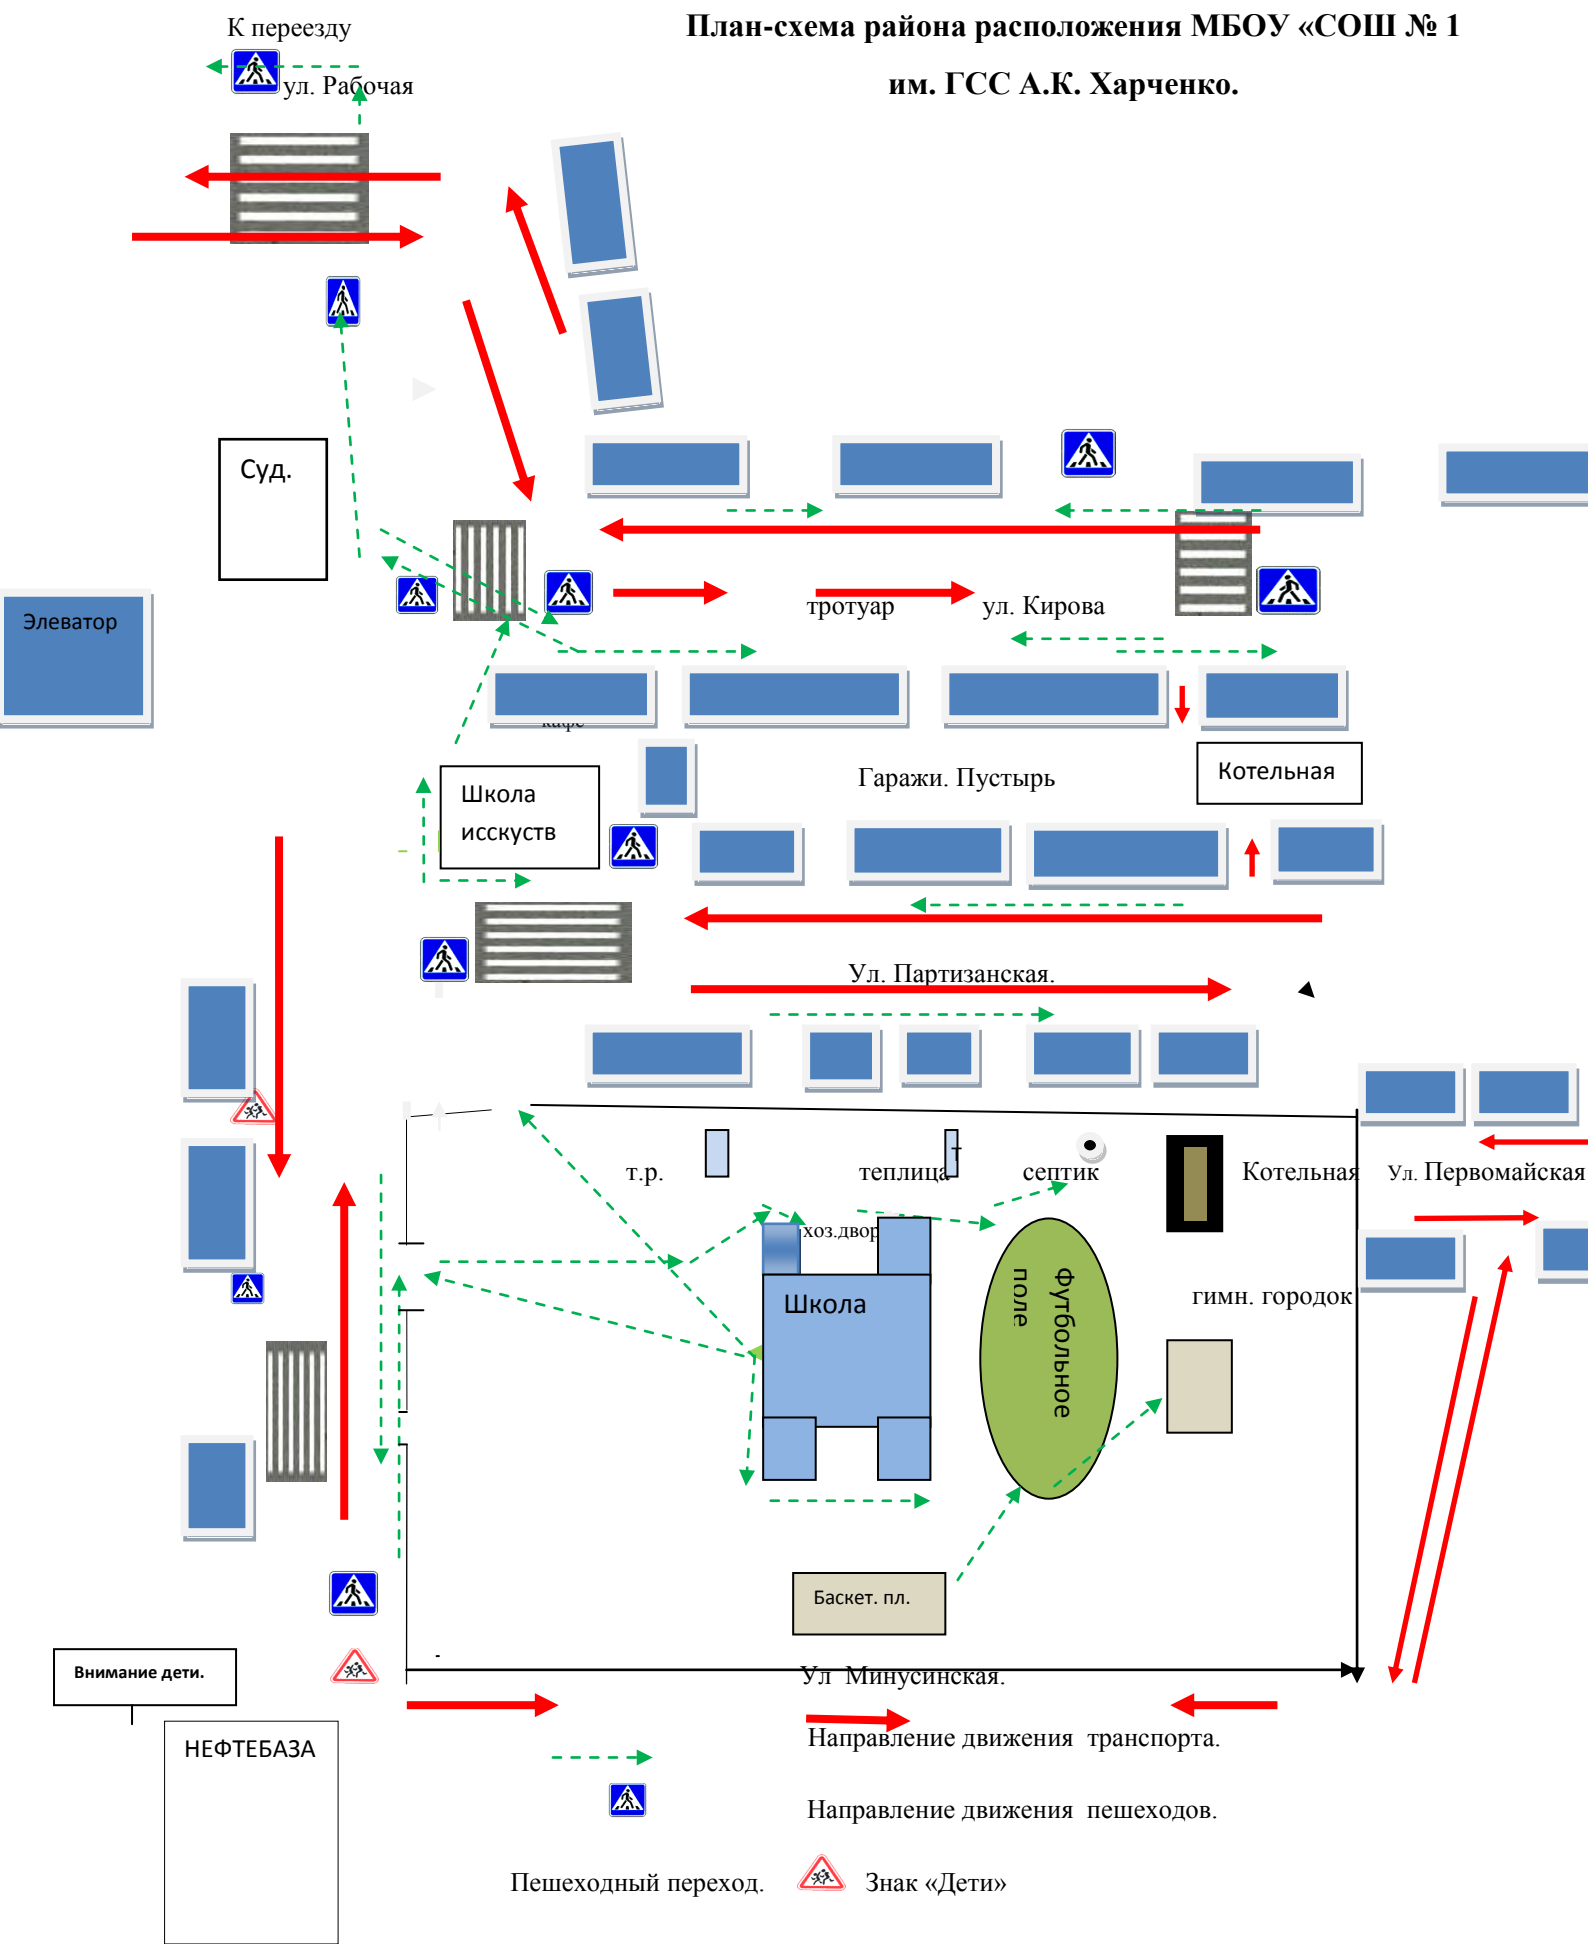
К переезду

План-схема района расположения МБОУ «СОШ № 1 им. ГСС А.К. Харченко.

ул. Рабочая

Суд.

Элеватор

тротуар

ул. Кирова

кафе

Гаражи. Пустырь

Котельная

Школа исскуств

Ул. Партизанская.

т.р.

теплица

септик

Котельная

Ул. Первомайская

хоз.двор

Школа

Футбольное поле

гимн. городок

Баскет. пл.

Внимание дети.

Ул Минусинская.

НЕФТЕБАЗА

Направление движения транспорта.

Направление движения пешеходов.

Пешеходный переход.

Знак «Дети»